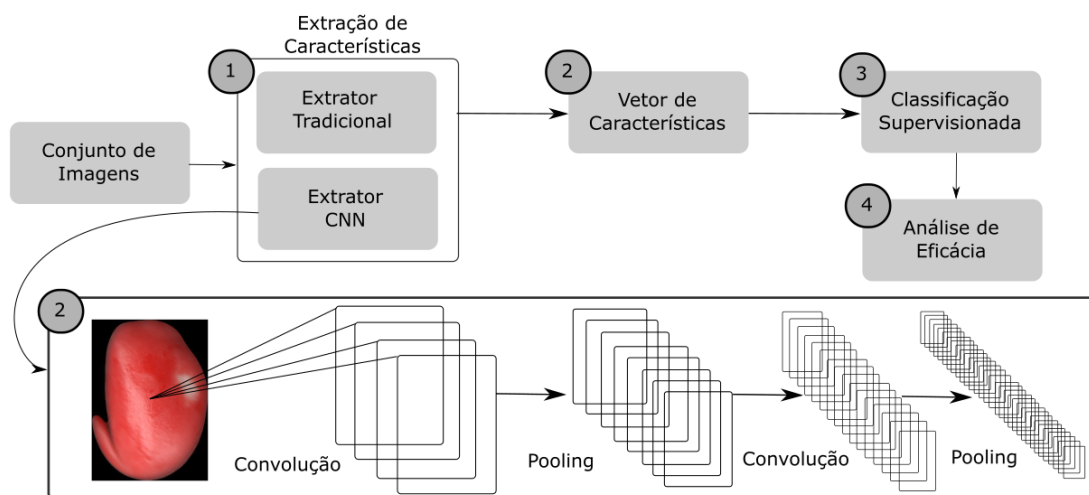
Extração de Características

1

Extrator Tradicional

Extrator CNN

Conjunto de Imagens

2

Vetor de Características

3

Classificação Supervisionada

4

Análise de Eficácia

2

Convolução

Pooling

Convolução

Pooling